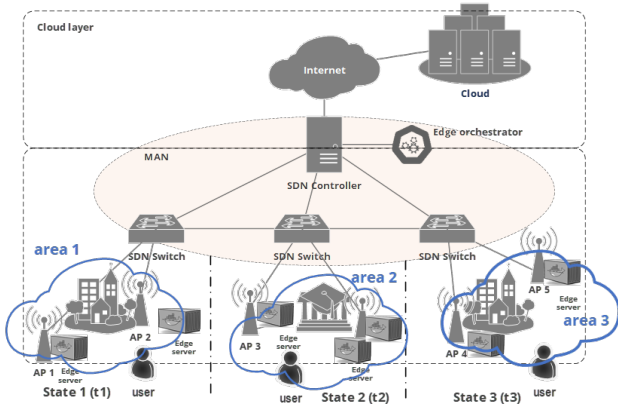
Cloud layer

Internet

Cloud

Edge orchestrator

MAN

SDN Controller

SDN Switch

SDN Switch

SDN Switch

area 1

area 2

area 3

AP 1

Edge server

AP 2

Edge server

AP 3

Edge server

Edge server

AP 4

AP 5

Edge server

user

user

user

State 1 (t1)

State 2 (t2)

State 3 (t3)